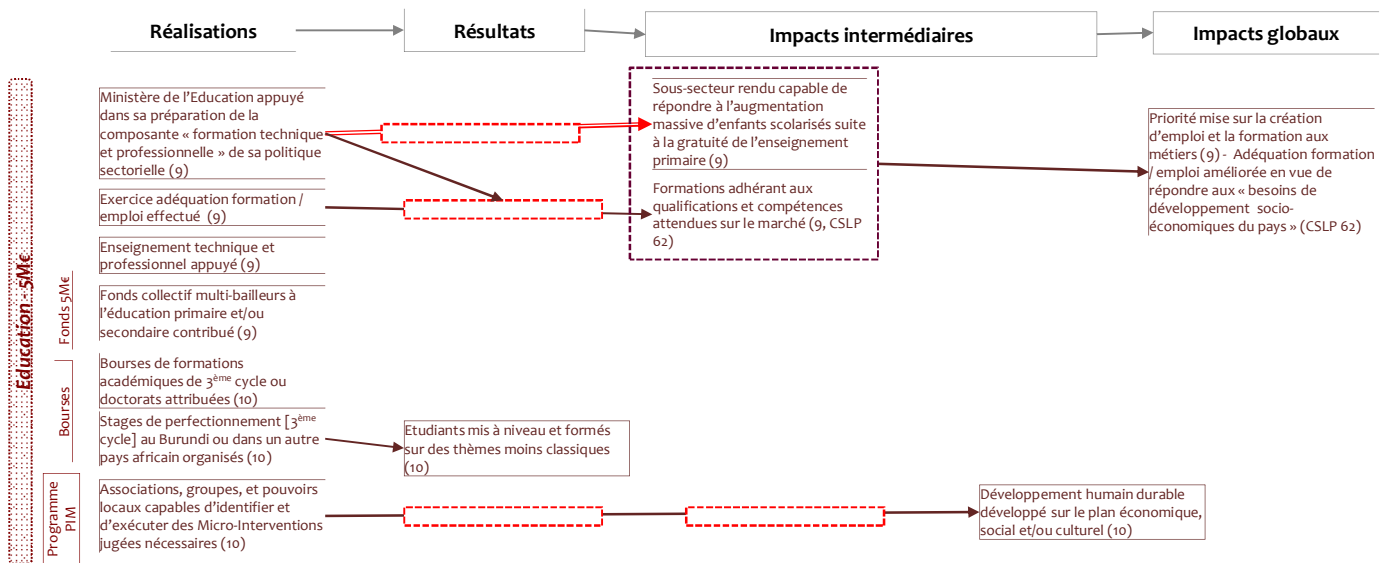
Réalisations

Résultats

Impacts intermédiaires

Impacts globaux

Education - 5M€

Ministère de l'Education appuyé dans sa préparation de la composante « formation technique et professionnelle » de sa politique sectorielle (9)

Exercice adéquation formation / emploi effectué (9)

Enseignement technique et professionnel appuyé (9)

Fonds 5M€

Fonds collectif multi-bailleurs à l'éducation primaire et/ou secondaire contribué (9)

Bourses

Bourses de formations académiques de 3$^{ème}$ cycle ou doctorats attribuées (10)

Stages de perfectionnement [3$^{ème}$ cycle] au Burundi ou dans un autre pays africain organisés (10)

Programme PIM

Associations, groupes, et pouvoirs locaux capables d'identifier et d'exécuter des Micro-Interventions jugées nécessaires (10)

Etudiants mis à niveau et formés sur des thèmes moins classiques (10)

Sous-secteur rendu capable de répondre à l'augmentation massive d'enfants scolarisés suite à la gratuité de l'enseignement primaire (9)

Formations adhérant aux qualifications et compétences attendues sur le marché (9, CSLP 62)

Priorité mise sur la création d'emploi et la formation aux métiers (9) - Adéquation formation / emploi améliorée en vue de répondre aux « besoins de développement socio-économiques du pays » (CSLP 62)

Développement humain durable développé sur le plan économique, social et/ou culturel (10)